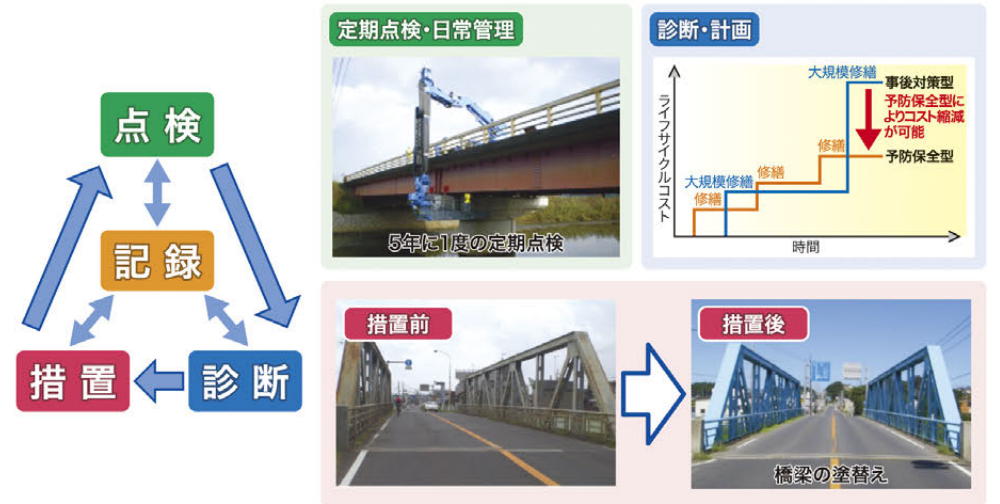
点検

記録

措置

診断

定期点検・日常管理

5年に1度の定期点検

診断・計画

ライフサイクルコスト

大規模修繕

事後対策型

予防保全型によりコスト縮減が可能

修繕

予防保全型

修繕

大規模修繕

修繕

時間

措置前

措置後

橋梁の塗替え